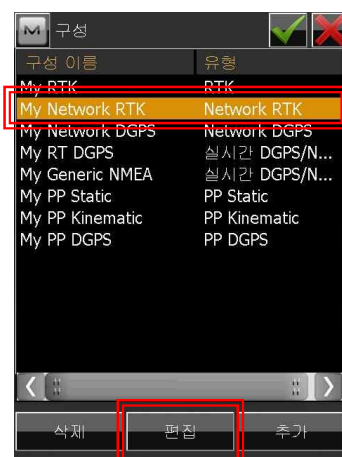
M 구성

| 구성 이름 | 유형 |
|---|---|
| My RTK | RTK |
| My Network RTK | Network RTK |
| My Network DGPS | Network DGPS |
| My RT DGPS | 실시간 DGPS/N... |
| My Generic NMEA | 실시간 DGPS/N... |
| My PP Static | PP Static |
| My PP Kinematic | PP Kinematic |
| My PP DGPS | PP DGPS |

삭제 편집 추가